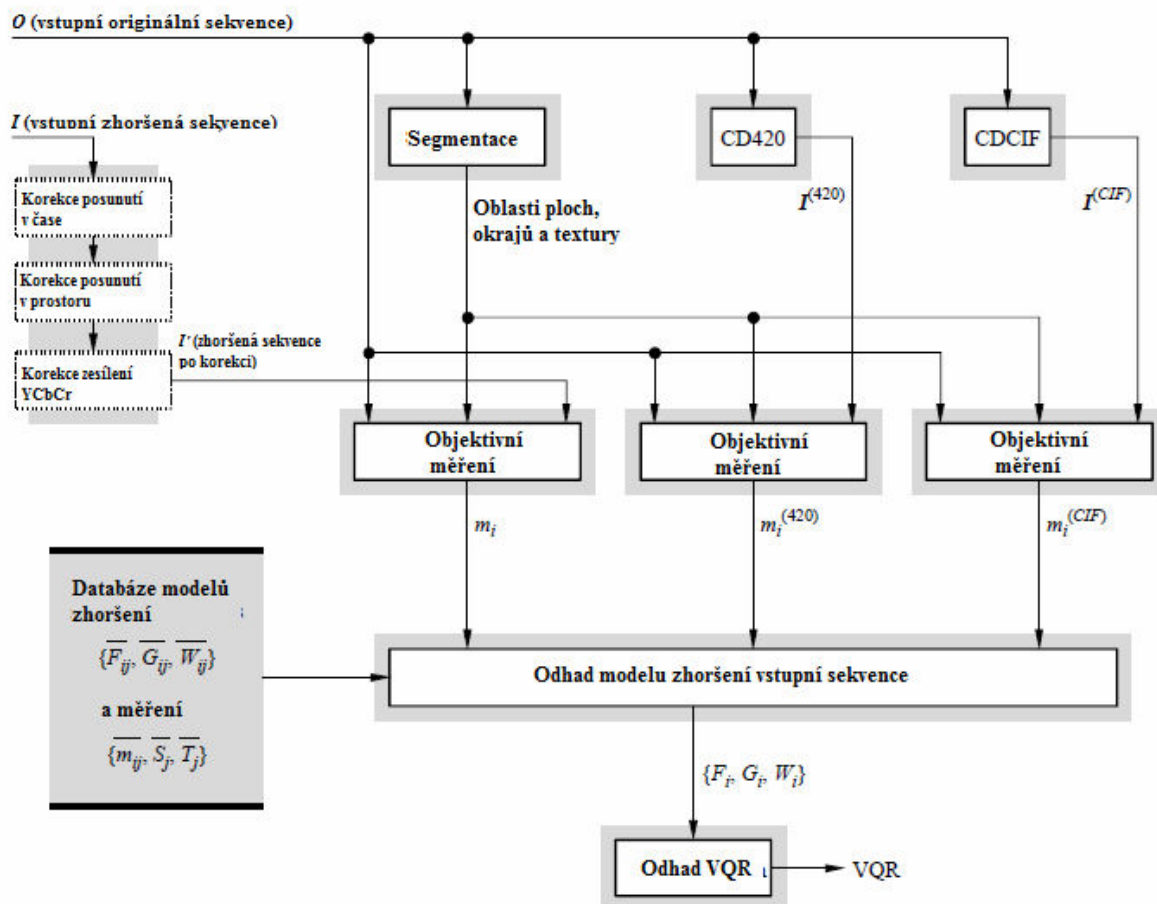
$O$ (vstupní originální sekvence)

$I$ (vstupní zhoršená sekvence)

Segmentace

CD420

CDCIF

Korekce posunutí v čase

Korekce posunutí v prostoru

Korekce zesílení YCbCr

Oblasti ploch, okrajů a textury

$I^{(420)}$

$I^{(CIF)}$

$I'$ (zhoršená sekvence po korekci)

Objektivní měření

Objektivní měření

Objektivní měření

$m_i$

$m_i^{(420)}$

$m_i^{(CIF)}$

Databáze modelů zhoršení

$\{\overline{F_{ij}}, \overline{G_{ij}}, \overline{W_{ij}}\}$

a měření

$\{\overline{m_{ij}}, \overline{S_j}, \overline{T_j}\}$

Odhad modelu zhoršení vstupní sekvence

$\{F_i, G_i, W_i\}$

Odhad VQR

VQR